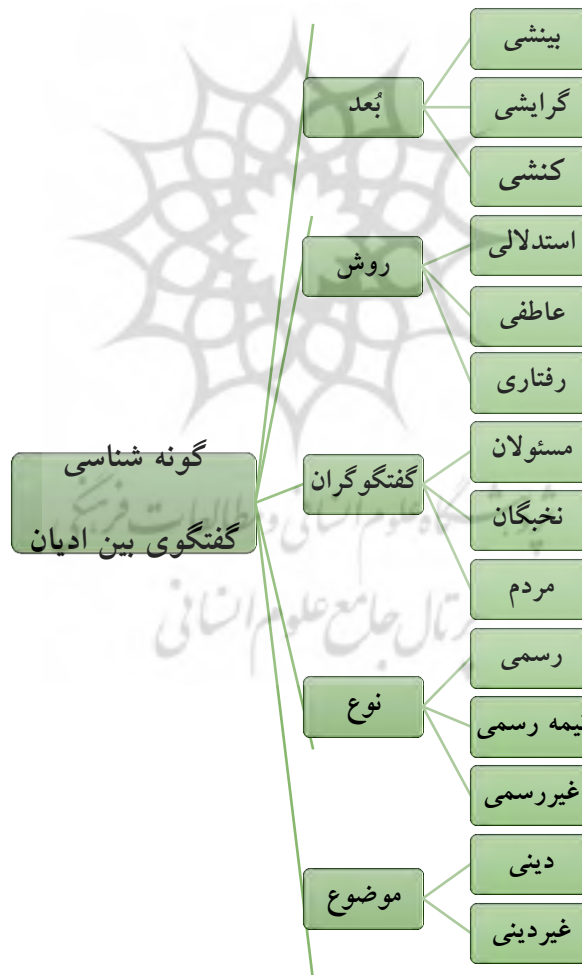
گونه شناسی
گفتگوی بین ادیان

بُعد
بینشی
گرایشی
کنشی

روش
استدلالی
عاطفی
رفتاری

گفتگوگران
مسئولان
نخبگان
مردم

نوع
رسمی
نیمه رسمی
غیررسمی

موضوع
دینی
غیردینی

پژوهشگاه علوم انسانی و مطالعات فرهنگی
پرتال جامع علوم انسانی